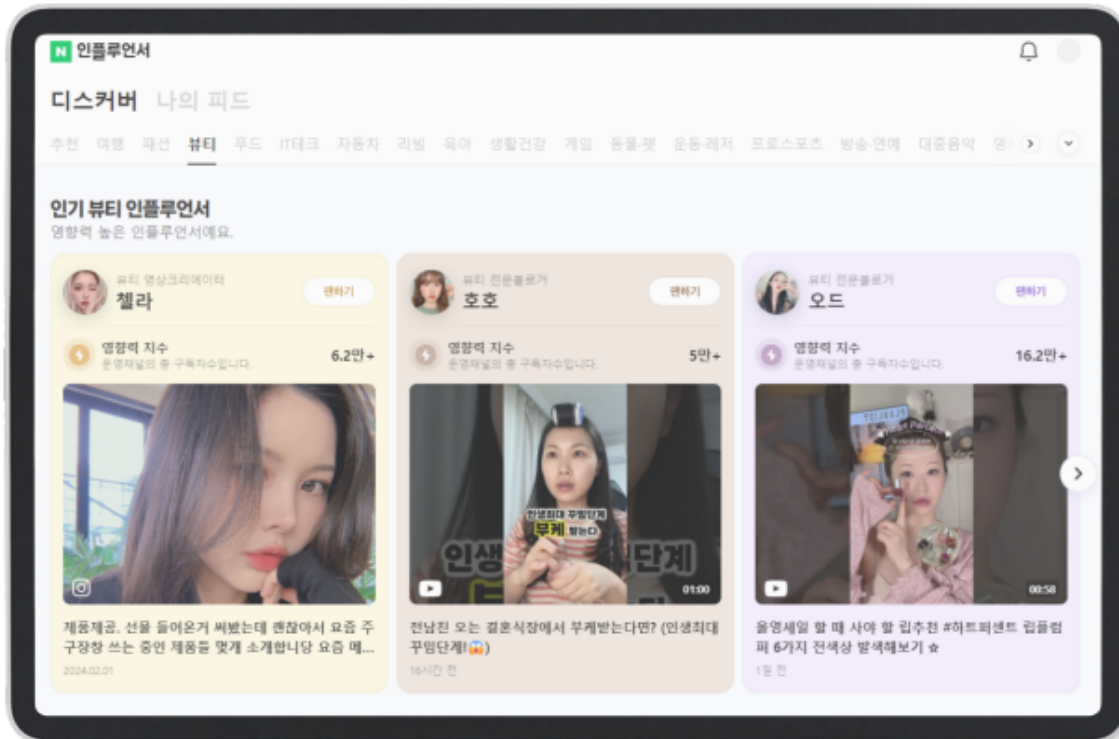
N 인플루언서

디스커버 나의 피드

추천 여행 패션 뷰티 푸드 IT테크 자동차 리빙 육아 생활건강 게임 동물·펫 운동·레저 프로스포츠 방송·연예 대중음악 영

인기 뷰티 인플루언서
영향력 높은 인플루언서예요.

뷰티 영상크리에이터
첼라
팬하기

영향력 지수
운영채널의 총 구독자수입니다.
6.2만+

제품제공. 선물 들어온거 써봤는데 괜찮아서 요즘 주 구장창 쓰는 중인 제품들 몇개 소개합니당 요즘 메...
2024.02.01

뷰티 전문블로거
호호
팬하기

영향력 지수
운영채널의 총 구독자수입니다.
5만+

인생최대 꾸밈단계
부케 받는다
인생 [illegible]단계
01:00

전남친 오는 결혼식장에서 부케받는다면? (인생최대 꾸밈단계!😱)
16시간 전

뷰티 전문블로거
오드
팬하기

영향력 지수
운영채널의 총 구독자수입니다.
16.2만+

00:58

올영세일 할 때 사야 할 립추천 #하트퍼센트 립플럼퍼 6가지 전색상 발색해보기 ⭐
1일 전